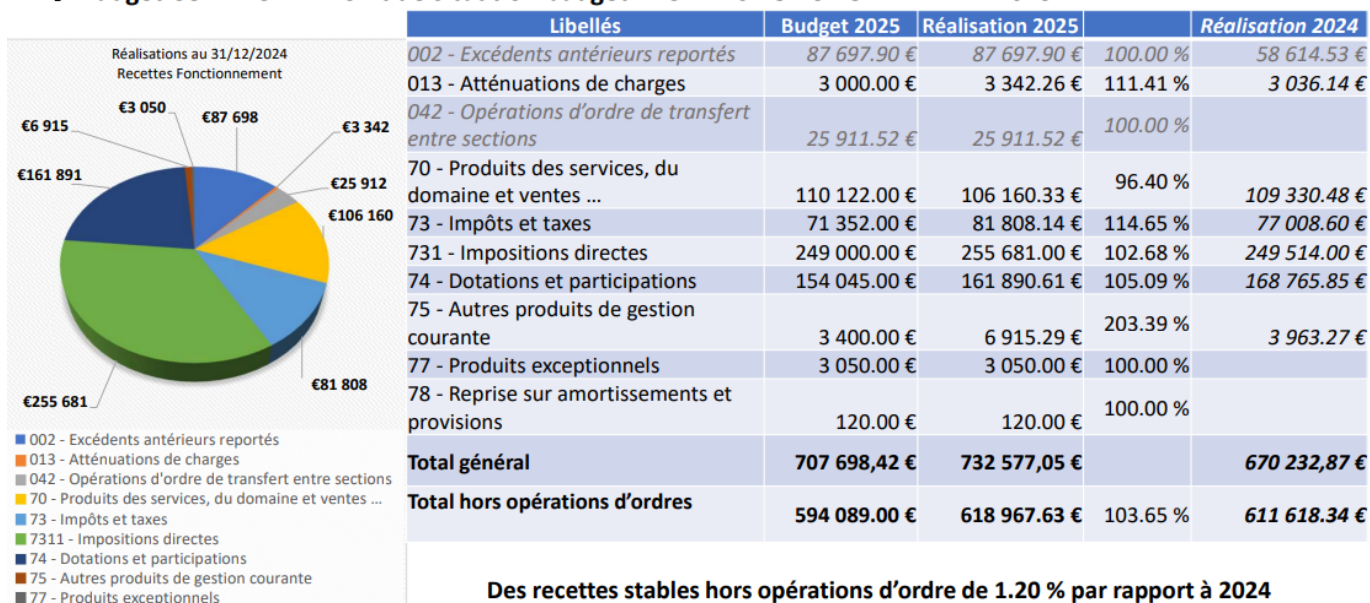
Réalisations au 31/12/2024
Recettes Fonctionnement

€3 050
€87 698
€6 915
€3 342
€161 891
€25 912
€106 160
€81 808
€255 681

■ 002 - Excédents antérieurs reportés
■ 013 - Atténuations de charges
■ 042 - Opérations d'ordre de transfert entre sections
■ 70 - Produits des services, du domaine et ventes ...
■ 73 - Impôts et taxes
■ 7311 - Impositions directes
■ 74 - Dotations et participations
■ 75 - Autres produits de gestion courante
■ 77 - Produits exceptionnels

| Libellés | Budget 2025 | Réalisation 2025 | | Réalisation 2024 |
|---|---|---|---|---|
| 002 - Excédents antérieurs reportés | 87 697.90 € | 87 697.90 € | 100.00 % | 58 614.53 € |
| 013 - Atténuations de charges | 3 000.00 € | 3 342.26 € | 111.41 % | 3 036.14 € |
| 042 - Opérations d'ordre de transfert entre sections | 25 911.52 € | 25 911.52 € | 100.00 % | |
| 70 - Produits des services, du domaine et ventes … | 110 122.00 € | 106 160.33 € | 96.40 % | 109 330.48 € |
| 73 - Impôts et taxes | 71 352.00 € | 81 808.14 € | 114.65 % | 77 008.60 € |
| 731 - Impositions directes | 249 000.00 € | 255 681.00 € | 102.68 % | 249 514.00 € |
| 74 - Dotations et participations | 154 045.00 € | 161 890.61 € | 105.09 % | 168 765.85 € |
| 75 - Autres produits de gestion courante | 3 400.00 € | 6 915.29 € | 203.39 % | 3 963.27 € |
| 77 - Produits exceptionnels | 3 050.00 € | 3 050.00 € | 100.00 % | |
| 78 - Reprise sur amortissements et provisions | 120.00 € | 120.00 € | 100.00 % | |
| Total général | 707 698,42 € | 732 577,05 € | | 670 232,87 € |
| Total hors opérations d'ordres | 594 089.00 € | 618 967.63 € | 103.65 % | 611 618.34 € |

Des recettes stables hors opérations d'ordre de 1.20 % par rapport à 2024